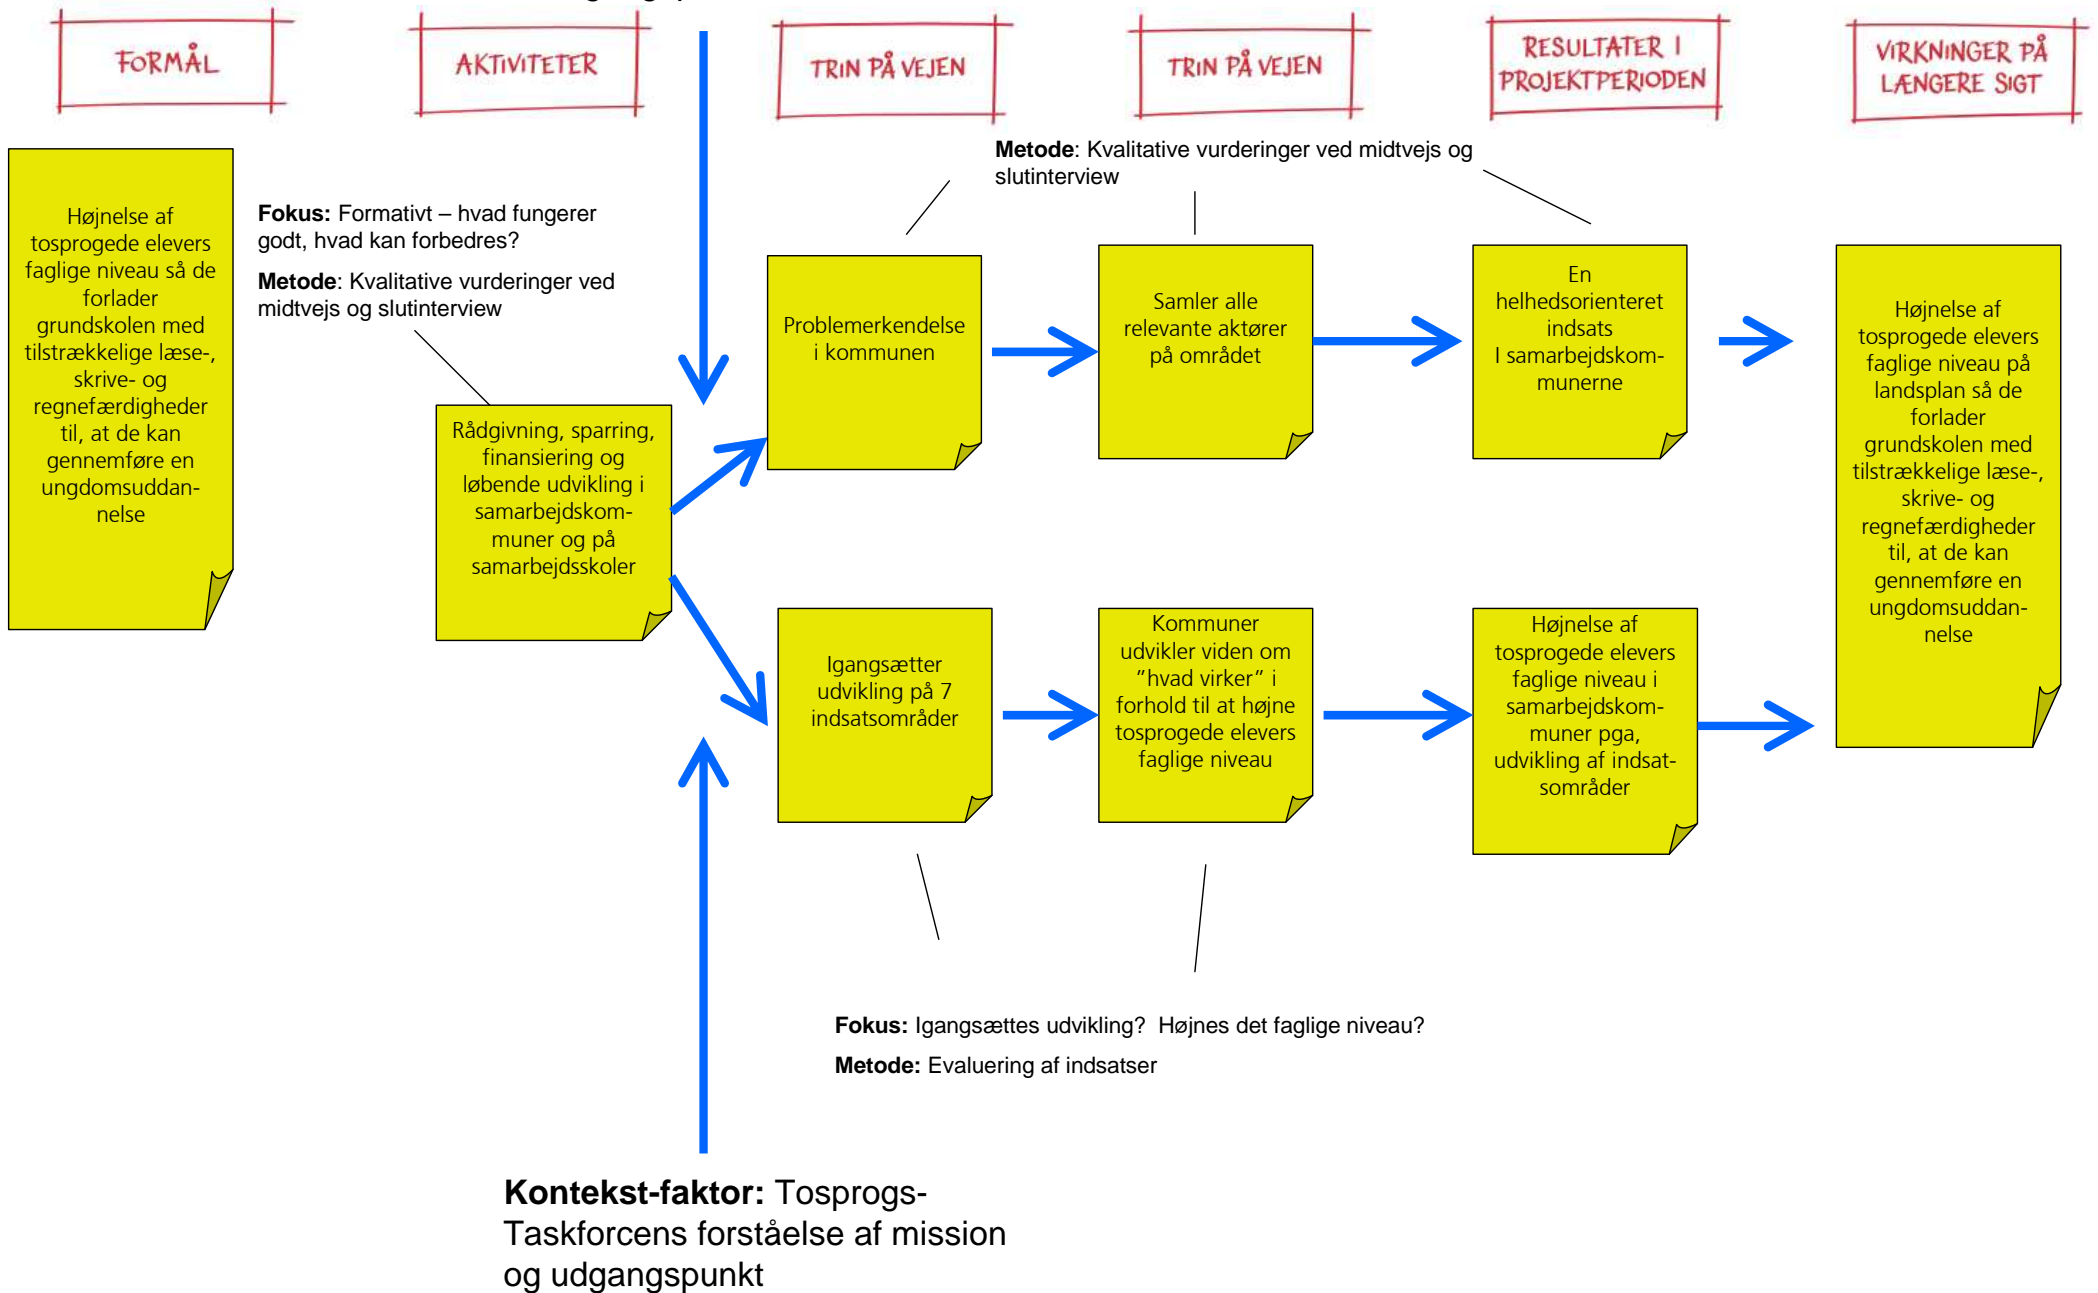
FORMÅL

AKTIVITETER

TRIN PÅ VEJEN

TRIN PÅ VEJEN

RESULTATER I PROJEKTPERIODEN

VIRKNINGER PÅ LÆNGERE SIGT

Højnelse af tosprogede elevers faglige niveau så de forlader grundskolen med tilstrækkelige læse-, skrive- og regnefærdigheder til, at de kan gennemføre en ungdomsuddannelse

**Fokus:** Formativt – hvad fungerer godt, hvad kan forbedres?

**Metode**: Kvalitative vurderinger ved midtvejs og slutinterview

Rådgivning, sparring, finansiering og løbende udvikling i samarbejdskommuner og på samarbejdsskoler

**Metode**: Kvalitative vurderinger ved midtvejs og slutinterview

Problemerkendelse i kommunen

Samler alle relevante aktører på området

En helhedsorienteret indsats I samarbejdskommunerne

Højnelse af tosprogede elevers faglige niveau på landsplan så de forlader grundskolen med tilstrækkelige læse-, skrive- og regnefærdigheder til, at de kan gennemføre en ungdomsuddannelse

Igangsætter udvikling på 7 indsatsområder

Kommuner udvikler viden om "hvad virker" i forhold til at højne tosprogede elevers faglige niveau

Højnelse af tosprogede elevers faglige niveau i samarbejdskommuner pga, udvikling af indsatsområder

**Fokus:** Igangsættes udvikling? Højnes det faglige niveau?

**Metode:** Evaluering af indsatser

**Kontekst-faktor:** Tosprogs-Taskforcens forståelse af mission og udgangspunkt